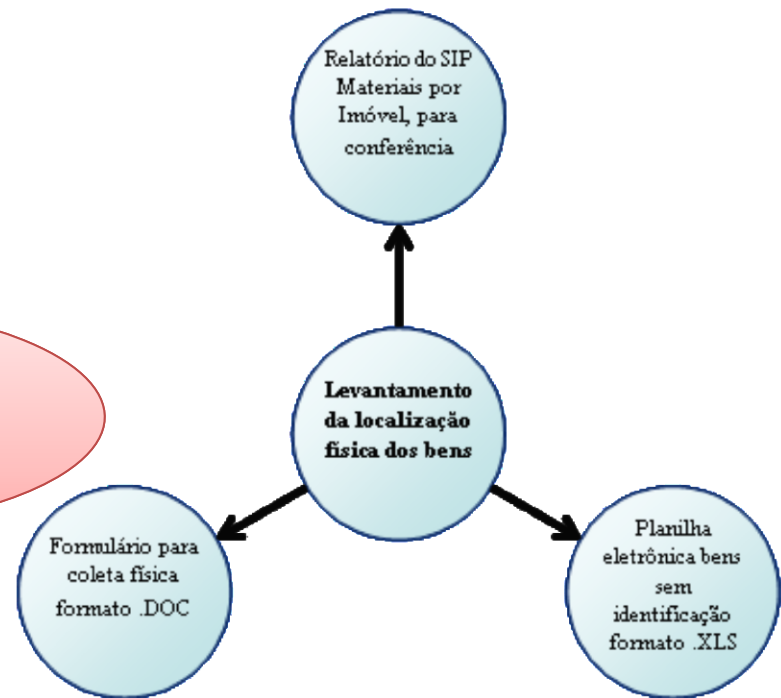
Relatório do SIP Materiais por Imóvel, para conferência

Levantamento da localização física dos bens

Formulário para coleta física formato .DOC

Planilha eletrônica bens sem identificação formato .XLS